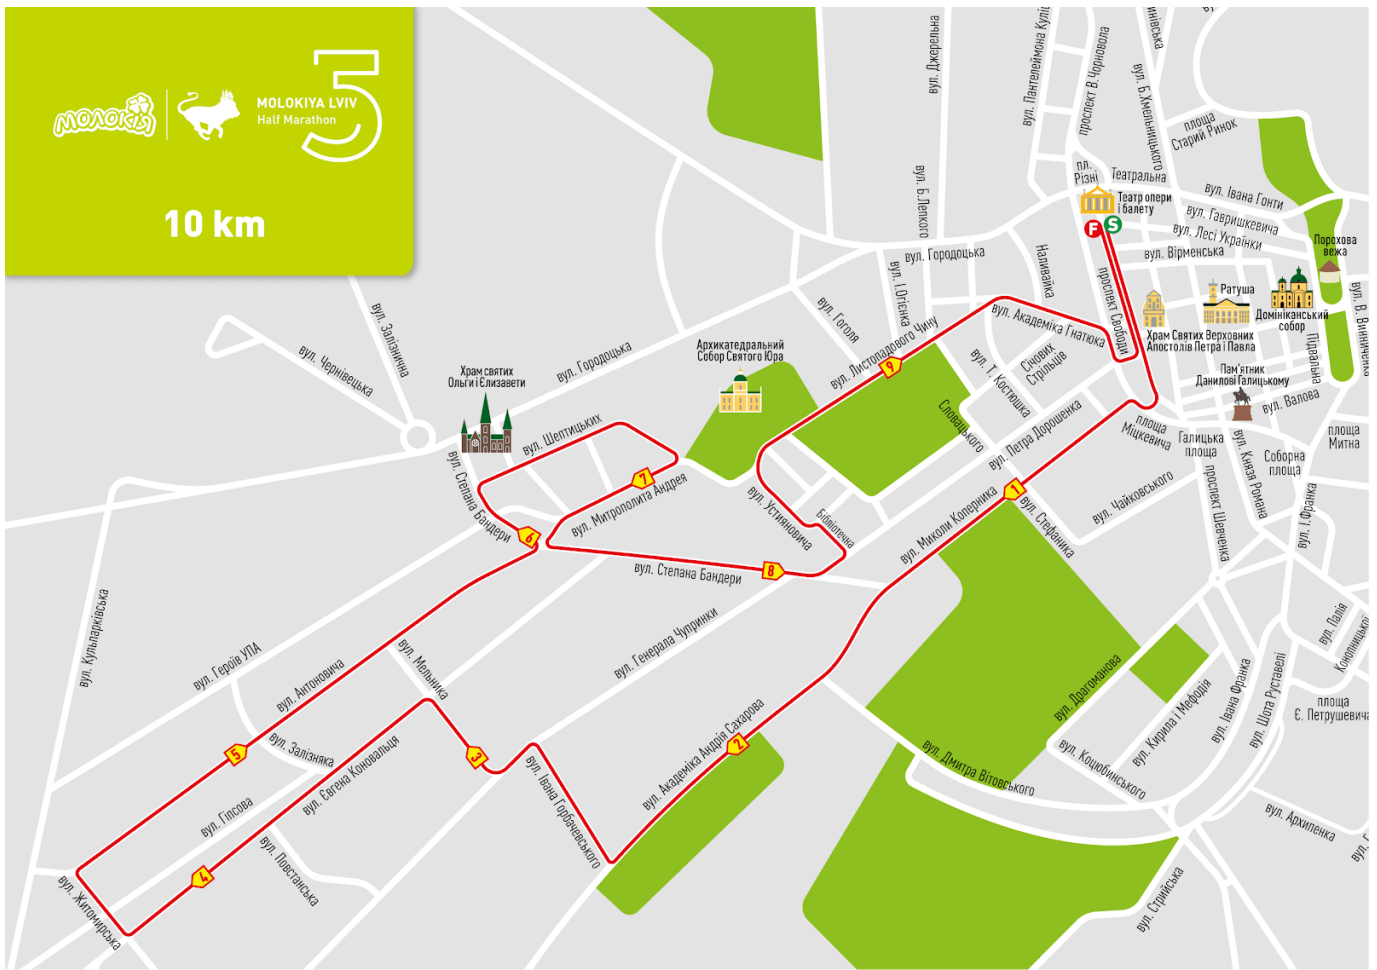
МОЛОКІЯ
MOLOKIYA LVIV
Half Marathon
5

10 km

вул. Джерельна
вул. Пантелеймона Куліша
проспект В. Чорновола
вул. Б.Хмельницького
площа Старий Ринок
вул. Б. Лепкого
пл. Різні
Театральна
Театр опери і балету
F
S
вул. Івана Гонти
вул. Гавришкевича
вул. Лесі Українки
Порохова вежа
вул. Вірменська
вул. В. Винниченка
вул. Городоцька
вул. Залізнична
вул. Чернівецька
вул. Городоцька
вул. І.Огієнка
вул. Гоголя
Наливайка
проспект Свободи
Ратуша
Домініканський собор
Храм Святих Верховних Апостолів Петра і Павла
Підвальна
Пам'ятник Данилові Галицькому
вул. Валова
Храм святих Ольги і Єлизавети
Архикатедральний Собор Святого Юра
вул. Листопадового Чину
9
вул. Академіка Гнатюка
Січових Стрільців
вул. Т. Костюшка
Словацького
вул. Петра Дорошенка
площа Міцкевича
Галицька площа
вул. Князя Романа
площа Митна
Соборна площа
вул. Шептицьких
7
вул. Митрополита Андрея
вул. Степана Бандери
6
вул. Устияновича
Бібліотечна
вул. Миколи Коперника
1
вул. Стефаника
вул. Чайковського
проспект Шевченка
вул. І. Франка
8
вул. Степана Бандери
вул. Генерала Чупринки
вул. Кульпарківська
вул. Героїв УПА
вул. Антоновича
вул. Мельника
вул. Драгоманова
вул. Кирила і Мефодія
вул. Івана Франка
вул. Шота Руставелі
вул. Паліїв
Коперницького
площа Є. Петрушевича
5
вул. Залізняка
вул. Євгена Коновальця
3
вул. Івана Горбачевського
вул. Академіка Андрія Сахарова
2
вул. Дмитра Вітовського
вул. Коцюбинського
вул. Гіпсова
4
вул. Повстанська
вул. Житомирська
вул. Архипенка
вул. Стрийська